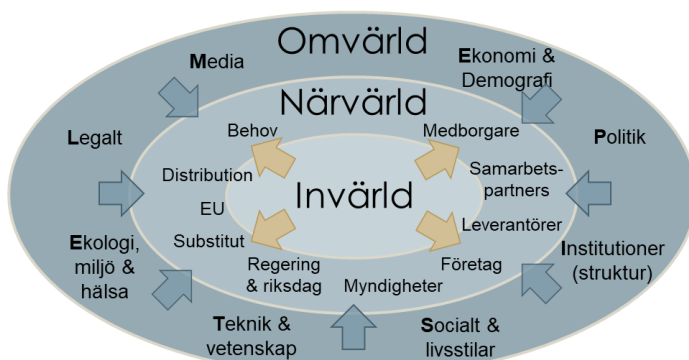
Omvärld

Media

Ekonomi & Demografi

Närvärld

Legalt

Behov

Medborgare

Politik

Distribution

Samarbetspartners

Invärld

EU

Leverantörer

Substitut

Ekologi, miljö & hälsa

Regering & riksdag

Företag

Institutioner (struktur)

Myndigheter

Teknik & vetenskap

Socialt & livsstilar